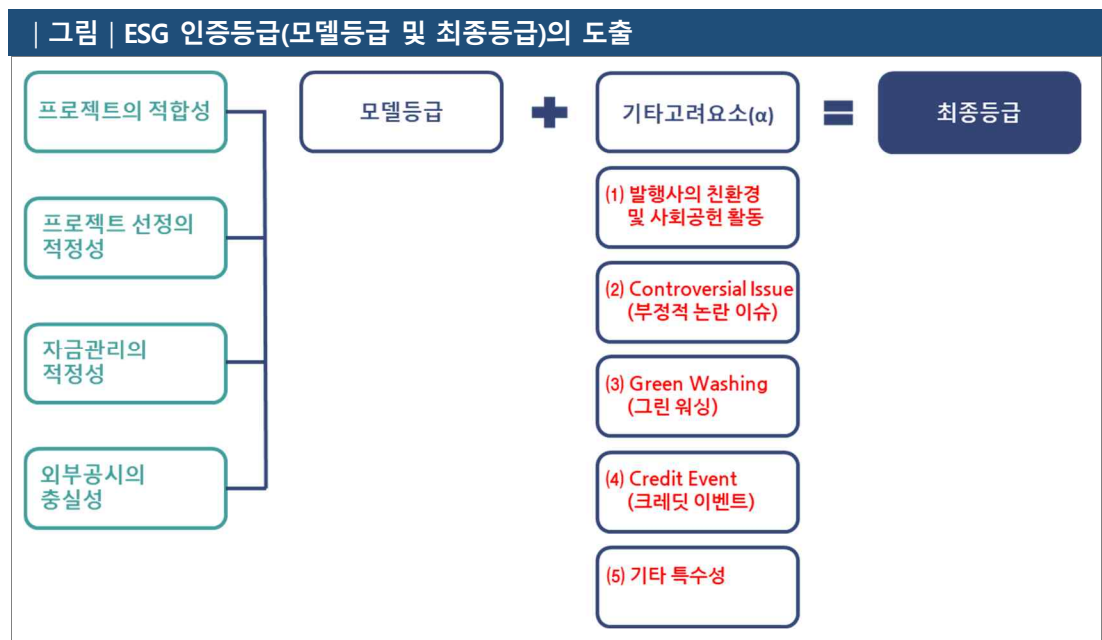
| 그림 | ESG 인증등급(모델등급 및 최종등급)의 도출

프로젝트의 적합성

프로젝트 선정의 적정성

자금관리의 적정성

외부공시의 충실성

모델등급

기타고려요소(α)

최종등급

(1) 발행사의 친환경 및 사회공헌 활동

(2) Controversial Issue (부정적 논란 이슈)

(3) Green Washing (그린 워싱)

(4) Credit Event (크레딧 이벤트)

(5) 기타 특수성